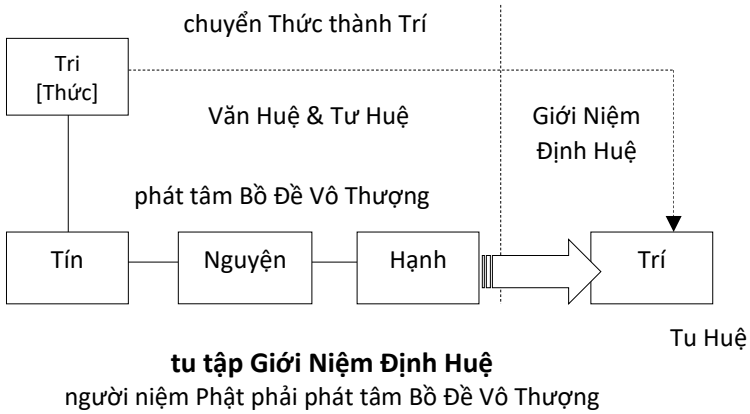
chuyển Thức thành Trí

Tri
[Thức]

Văn Huệ & Tư Huệ

Giới Niệm
Định Huệ

phát tâm Bồ Đề Vô Thượng

Tín

Nguyện

Hạnh

Trí

Tu Huệ

**tu tập Giới Niệm Định Huệ**
người niệm Phật phải phát tâm Bồ Đề Vô Thượng